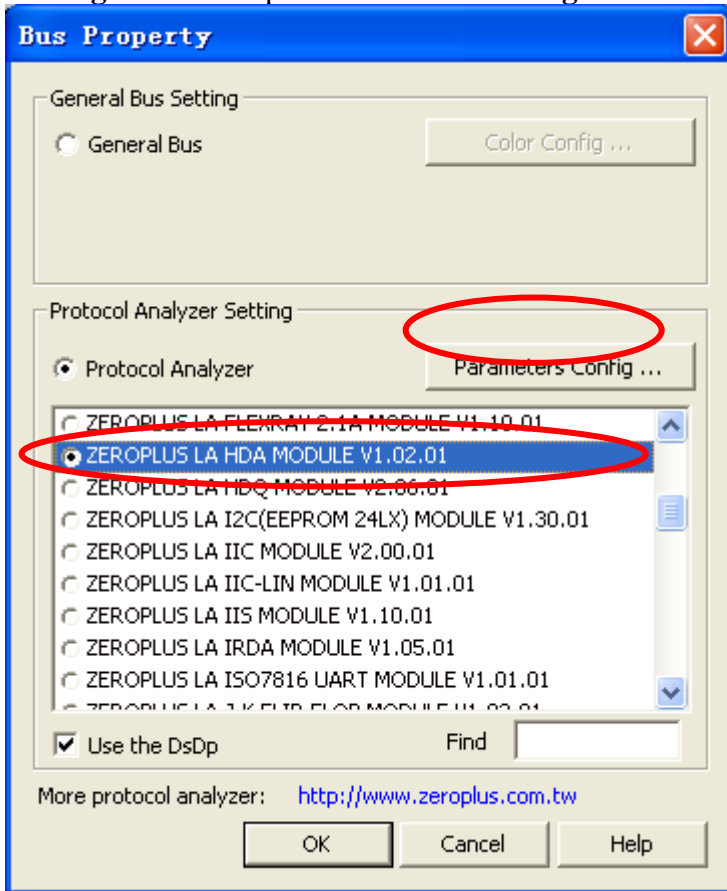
Bus Property

General Bus Setting

General Bus

Color Config ...

Protocol Analyzer Setting

Protocol Analyzer

Parameters Config ...

ZEROPLUS LA FLEXRAY 2.1A MODULE V1.10.01
ZEROPLUS LA HDA MODULE V1.02.01
ZEROPLUS LA HDQ MODULE V2.00.01
ZEROPLUS LA I2C(EEPROM 24LX) MODULE V1.30.01
ZEROPLUS LA IIC MODULE V2.00.01
ZEROPLUS LA IIC-LIN MODULE V1.01.01
ZEROPLUS LA IIS MODULE V1.10.01
ZEROPLUS LA IRDA MODULE V1.05.01
ZEROPLUS LA ISO7816 UART MODULE V1.01.01
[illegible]

Use the DsDp

Find

More protocol analyzer: http://www.zeroplus.com.tw

OK

Cancel

Help